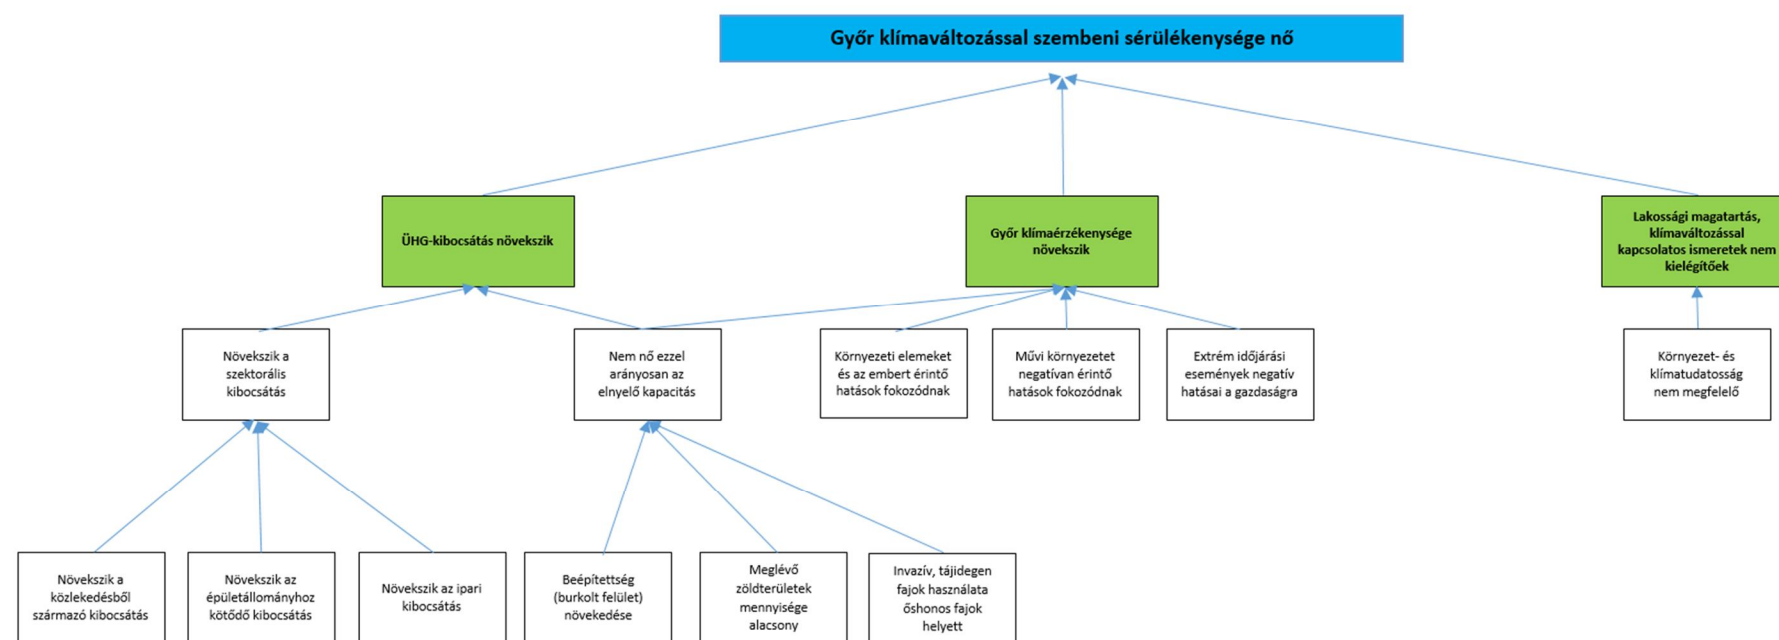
Győr klímaváltozással szembeni sérülékenysége nő

ÜHG-kibocsátás növekszik

Győr klímaérzékenysége növekszik

Lakossági magatartás, klímaváltozással kapcsolatos ismeretek nem kielégítőek

Növekszik a szektorális kibocsátás

Nem nő ezzel arányosan az elnyelő kapacitás

Környezeti elemeket és az embert érintő hatások fokozódnak

Művi környezetet negatívan érintő hatások fokozódnak

Extrém időjárási események negatív hatásai a gazdaságra

Környezet- és klímatudatosság nem megfelelő

Növekszik a közlekedésből származó kibocsátás

Növekszik az épületállományhoz kötődő kibocsátás

Növekszik az ipari kibocsátás

Beépítettség (burkolt felület) növekedése

Meglévő zöldterületek mennyisége alacsony

Invazív, tájidegen fajok használata őshonos fajok helyett